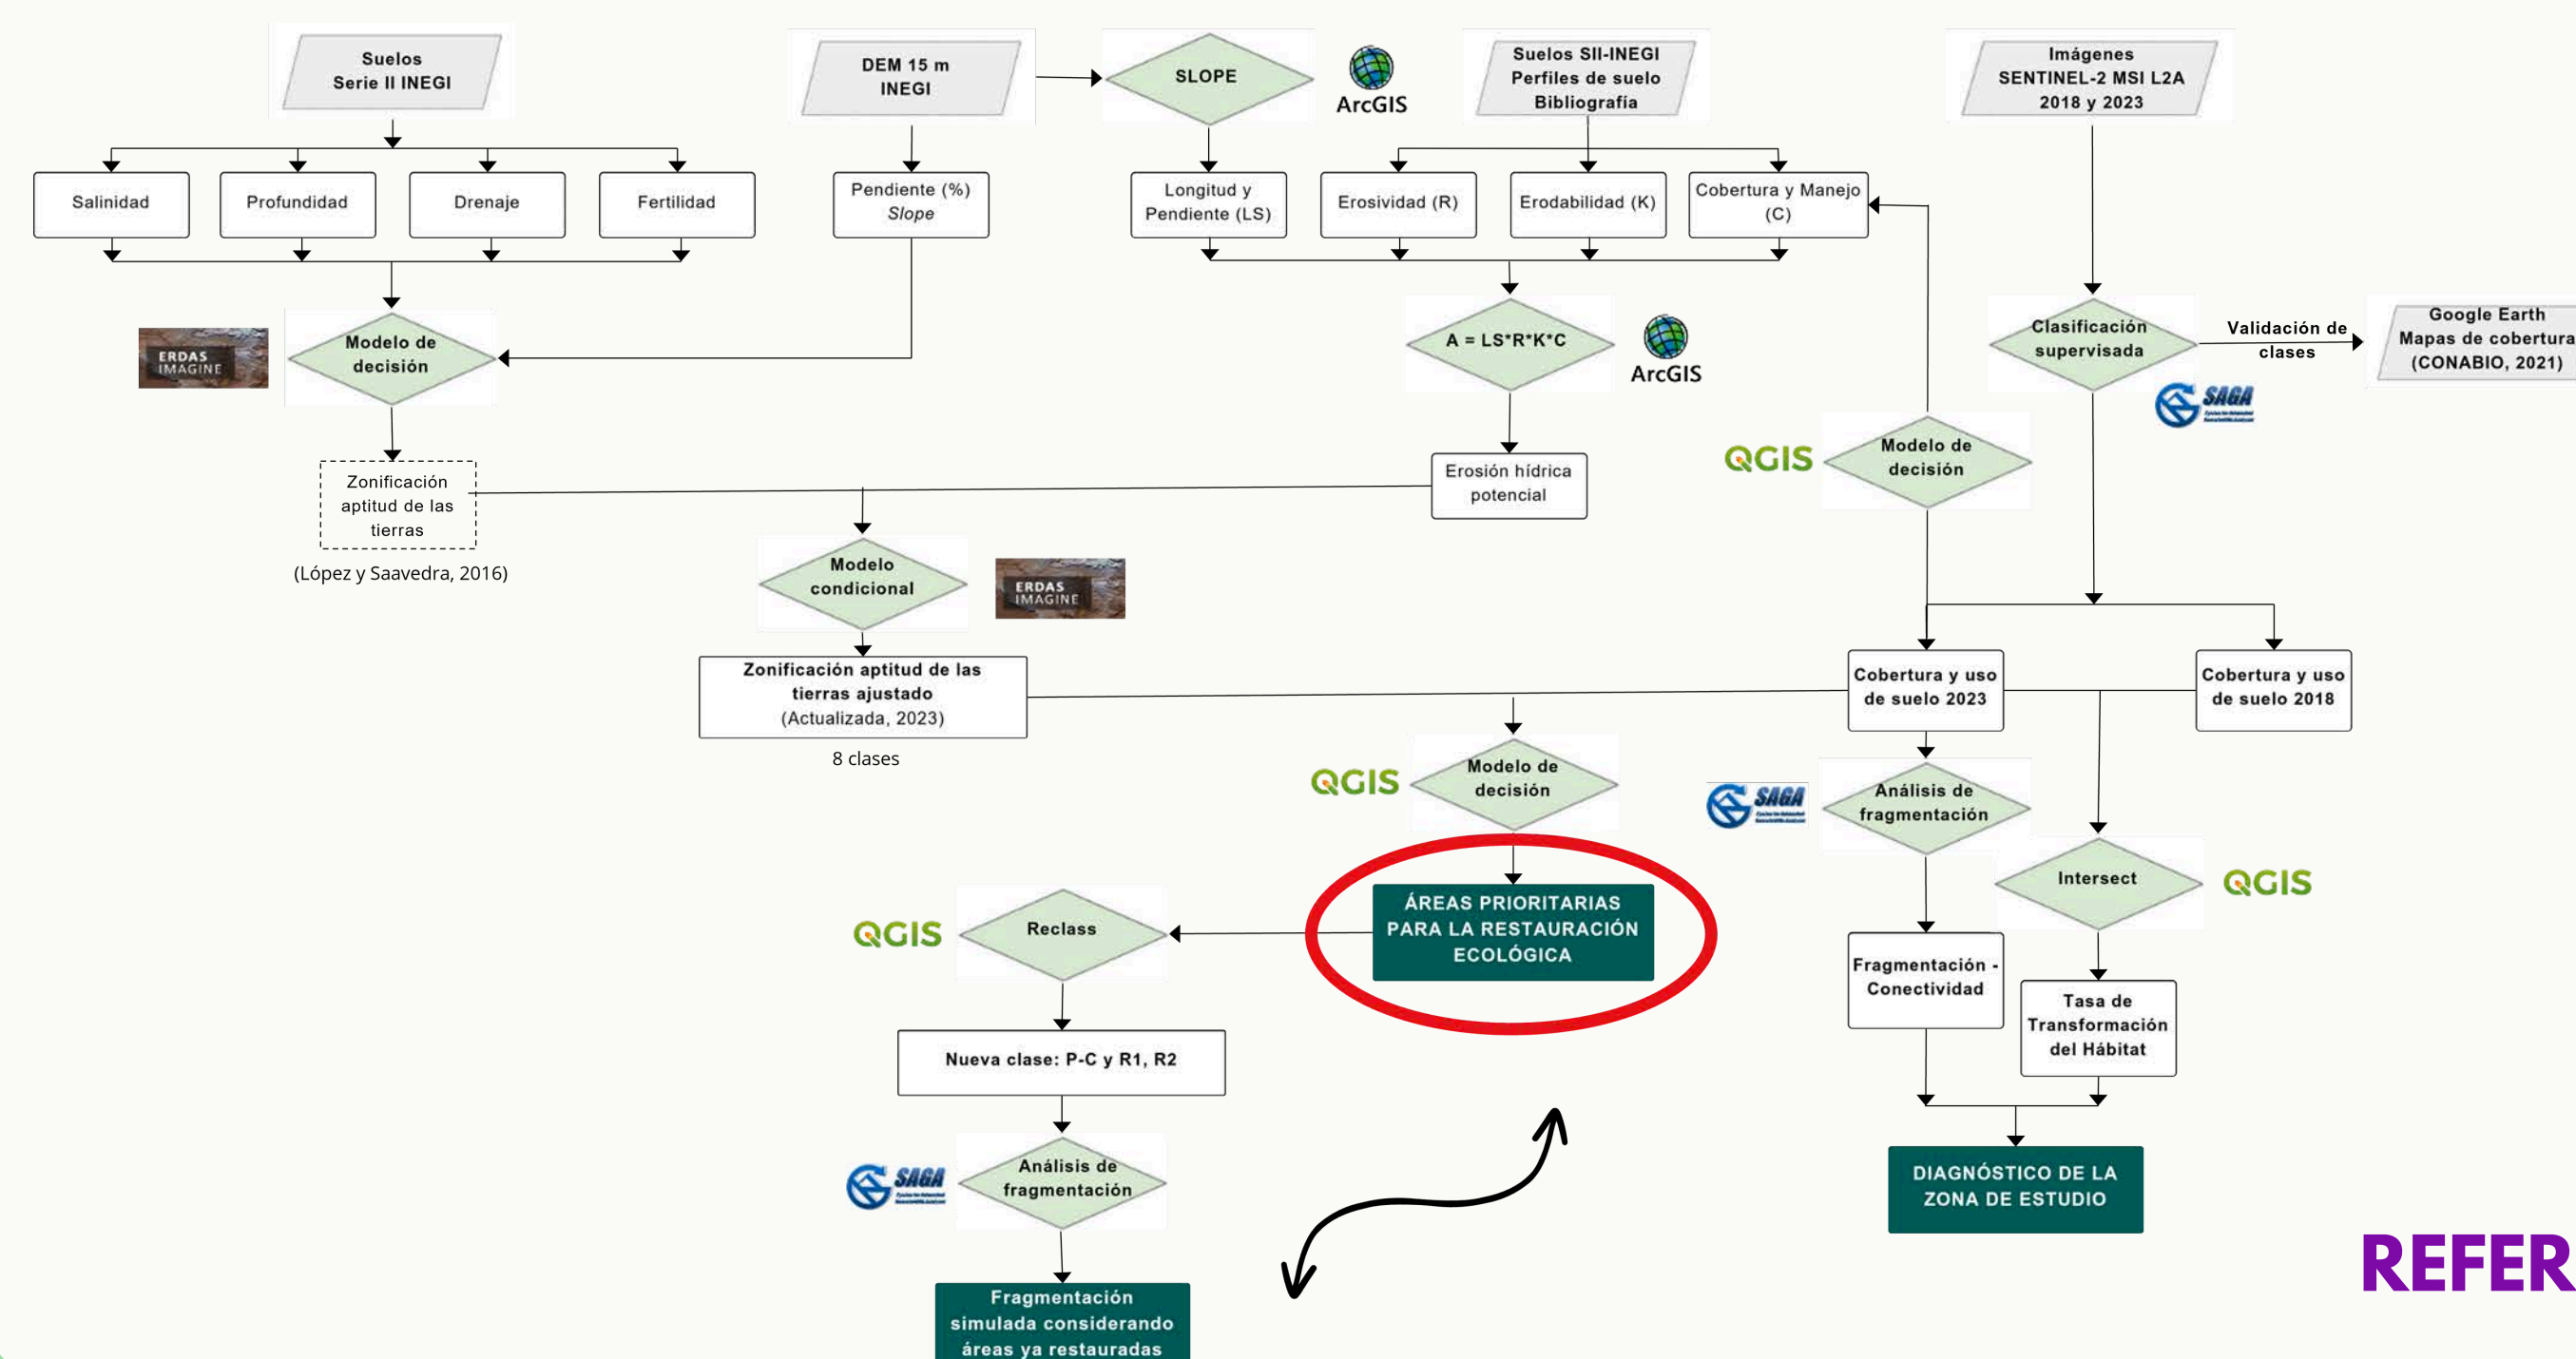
Suelos
Serie II INEGI

Salinidad

Profundidad

Drenaje

Fertilidad

ERDAS IMAGINE

Modelo de decisión

Zonificación aptitud de las tierras

(López y Saavedra, 2016)

DEM 15 m
INEGI

Pendiente (%)
Slope

SLOPE

ArcGIS

Longitud y Pendiente (LS)

Suelos SII-INEGI
Perfiles de suelo
Bibliografía

Erosividad (R)

Erodabilidad (K)

Cobertura y Manejo (C)

A = LS*R*K*C

ArcGIS

Erosión hídrica potencial

Modelo condicional

ERDAS IMAGINE

Zonificación aptitud de las tierras ajustado
(Actualizada, 2023)

8 clases

Imágenes
SENTINEL-2 MSI L2A
2018 y 2023

Clasificación supervisada

Validación de clases

Google Earth
Mapas de cobertura
(CONABIO, 2021)

SAGA

QGIS

Modelo de decisión

Cobertura y uso de suelo 2023

Cobertura y uso de suelo 2018

QGIS

Modelo de decisión

SAGA

Análisis de fragmentación

Intersect

QGIS

ÁREAS PRIORITARIAS PARA LA RESTAURACIÓN ECOLÓGICA

QGIS

Reclass

Nueva clase: P-C y R1, R2

SAGA

Análisis de fragmentación

Fragmentación simulada considerando áreas ya restauradas

Fragmentación - Conectividad

Tasa de Transformación del Hábitat

DIAGNÓSTICO DE LA ZONA DE ESTUDIO

REFER